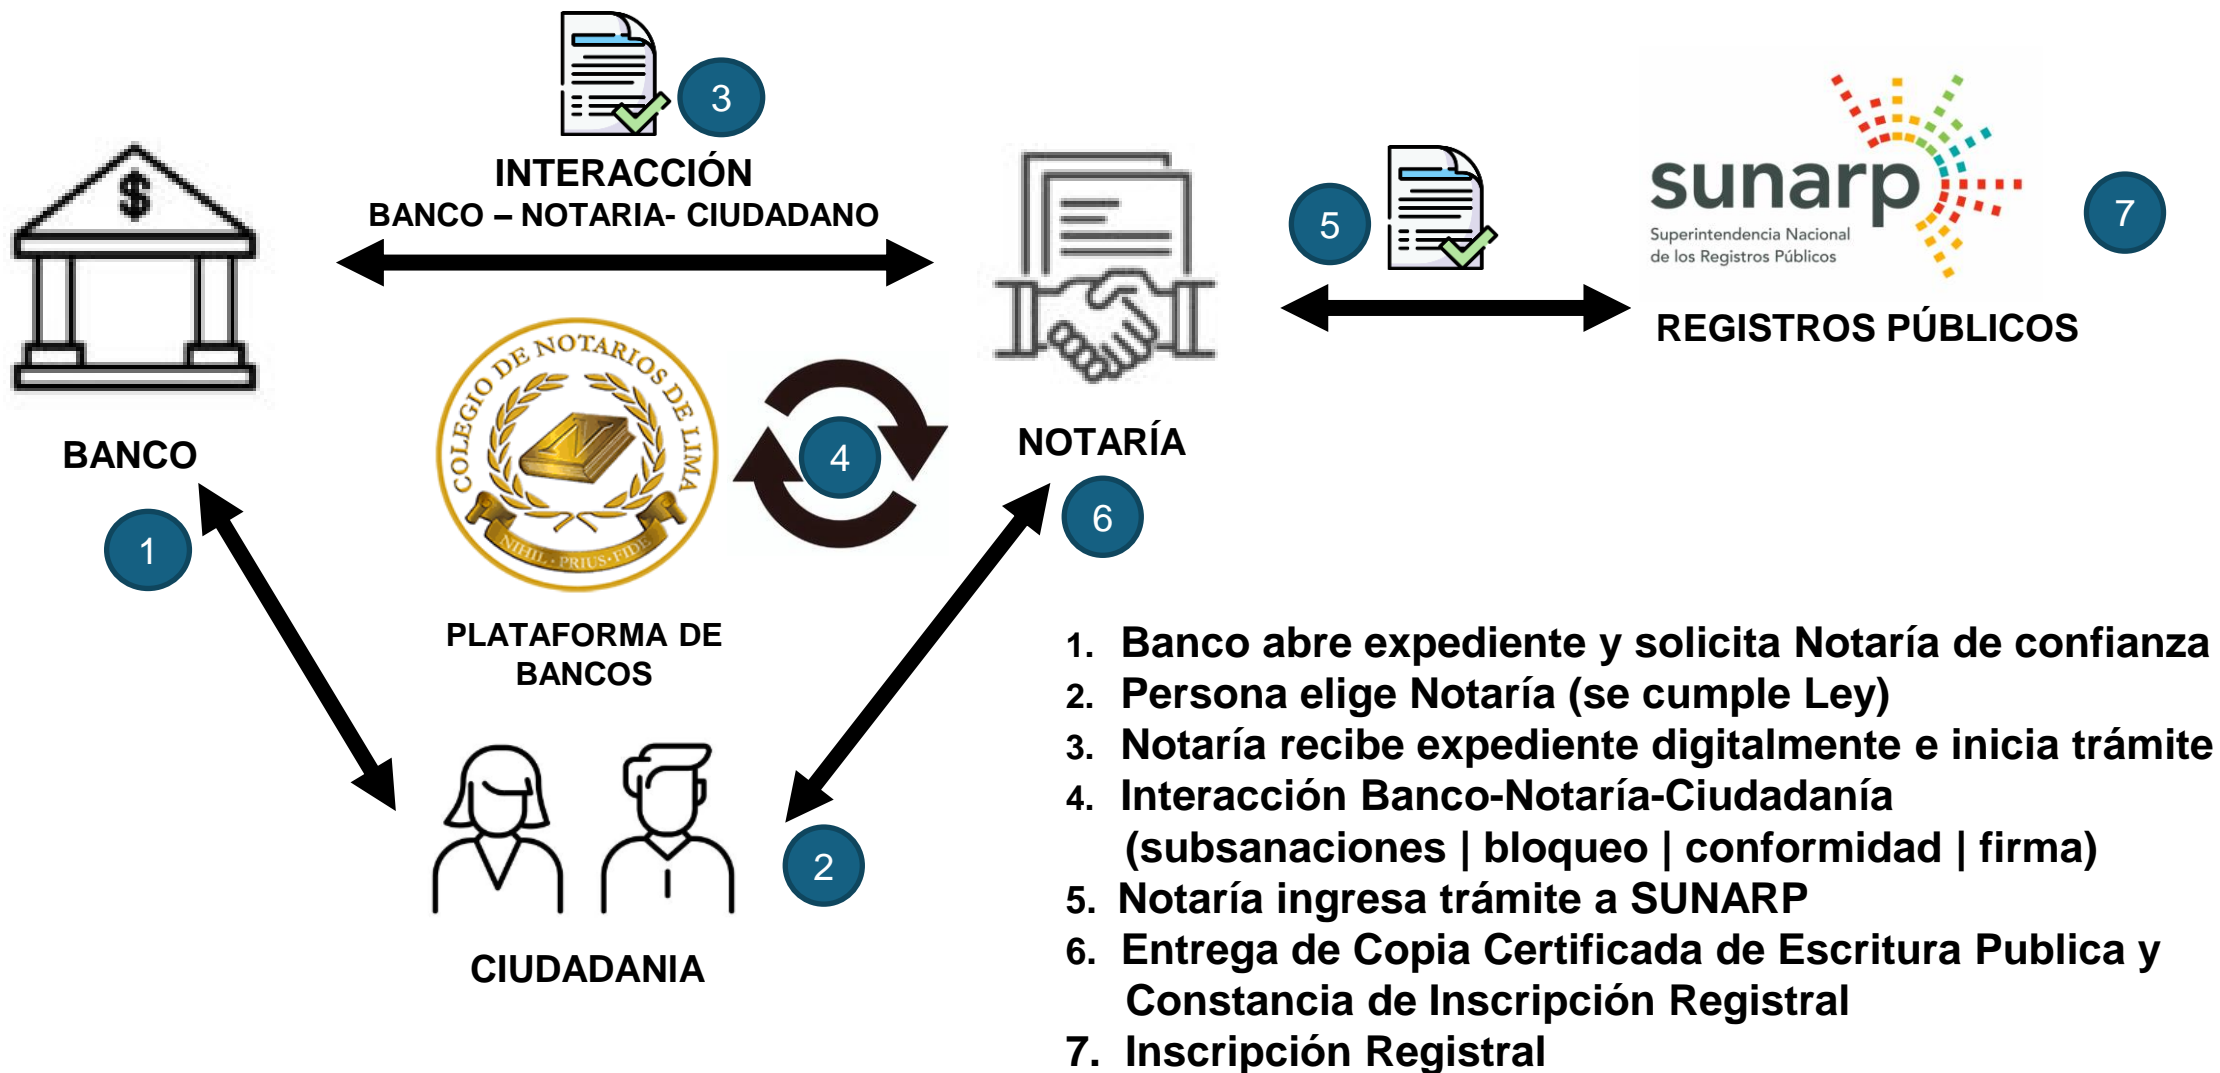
3

INTERACCIÓN
BANCO – NOTARIA- CIUDADANO

5

sunarp
Superintendencia Nacional de los Registros Públicos

7

REGISTROS PÚBLICOS

$

BANCO

COLEGIO DE NOTARIOS DE LIMA
NIHIL PRIUS FIDE

4

NOTARÍA

6

1

PLATAFORMA DE BANCOS

2

CIUDADANIA

1. Banco abre expediente y solicita Notaría de confianza
2. Persona elige Notaría (se cumple Ley)
3. Notaría recibe expediente digitalmente e inicia trámite
4. Interacción Banco-Notaría-Ciudadanía (subsanaciones | bloqueo | conformidad | firma)
5. Notaría ingresa trámite a SUNARP
6. Entrega de Copia Certificada de Escritura Publica y Constancia de Inscripción Registral
7. Inscripción Registral